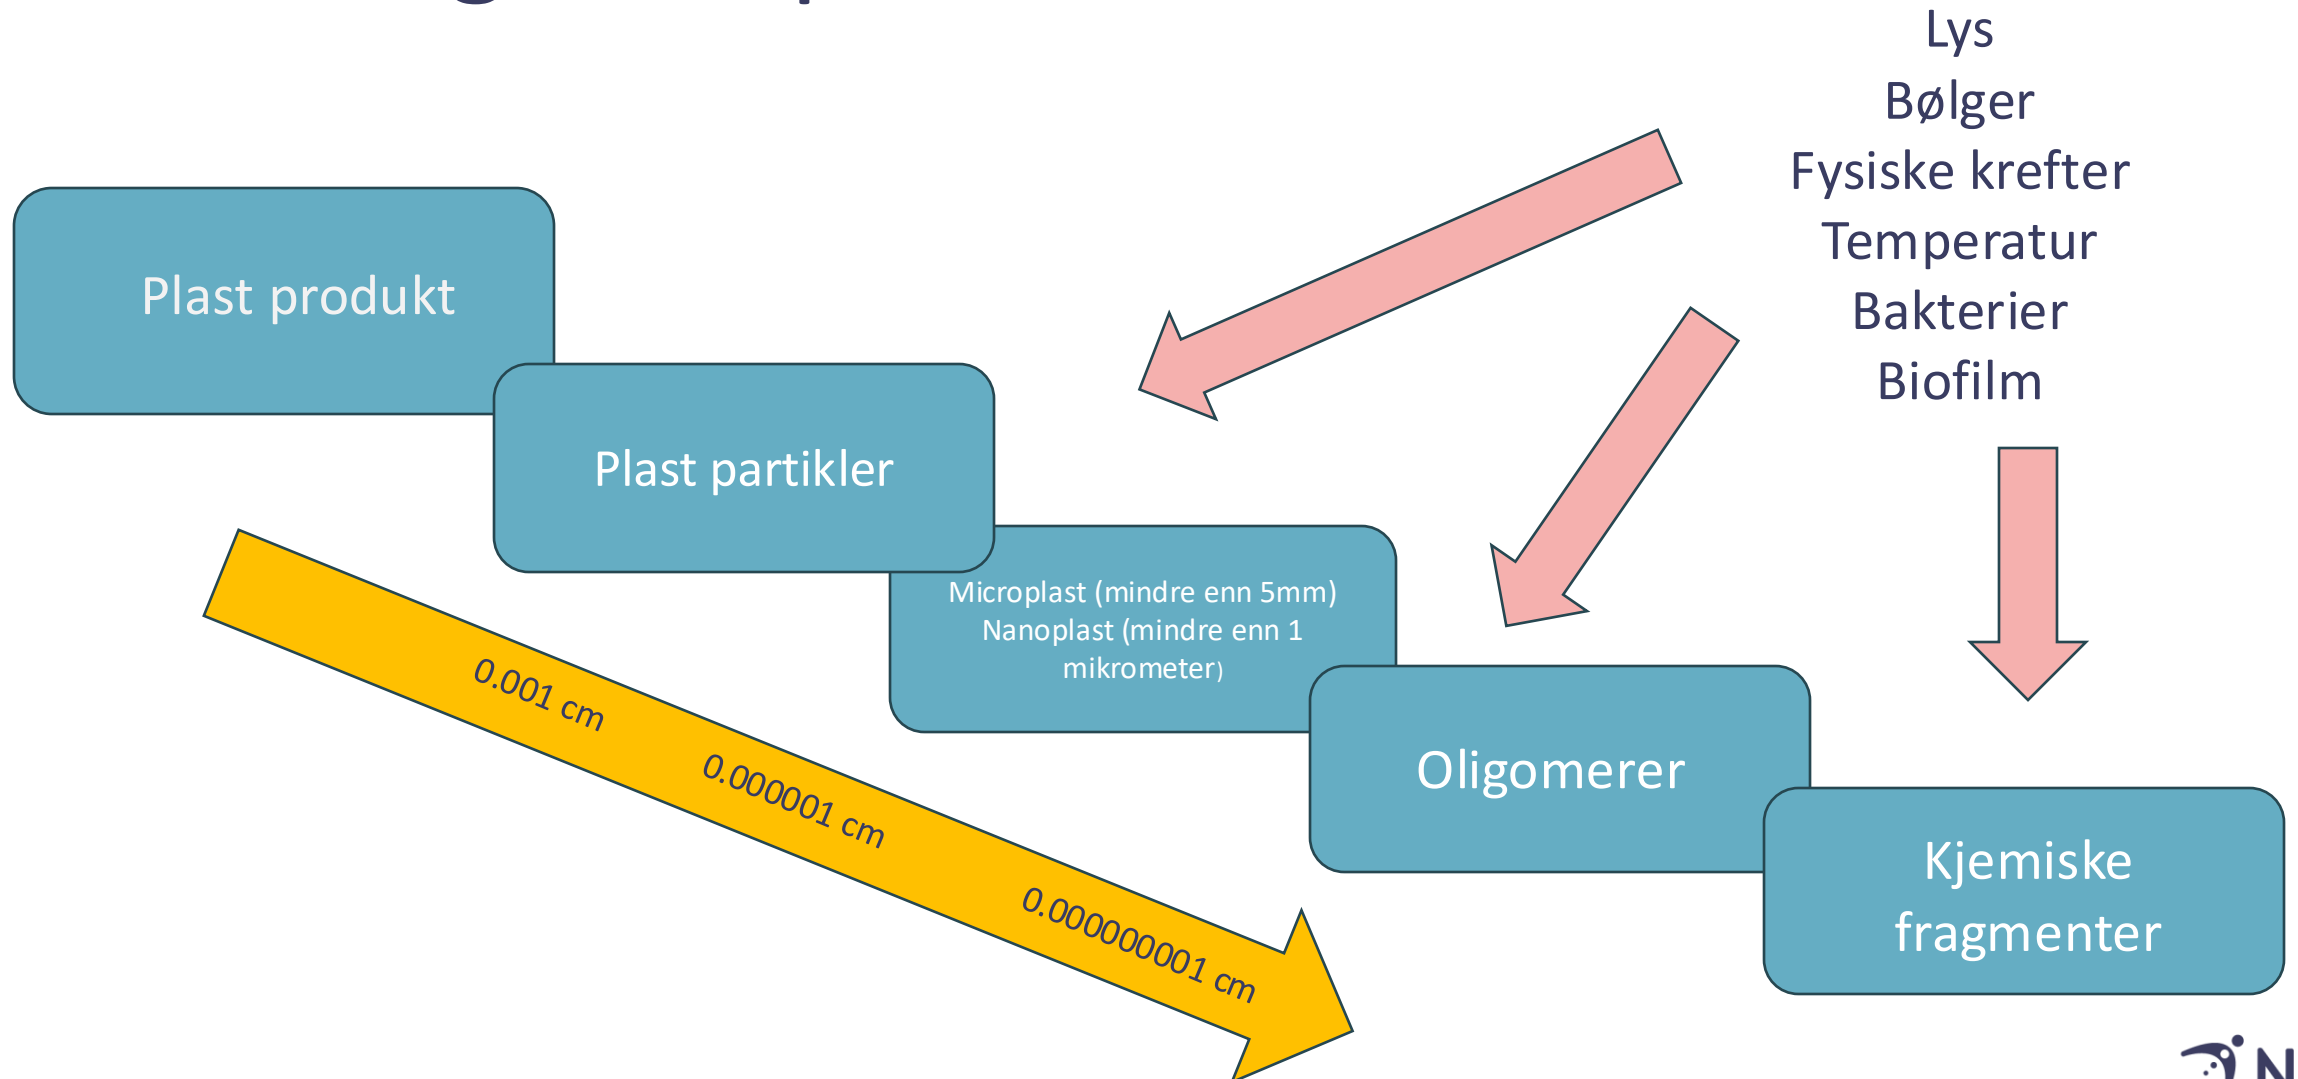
Lys
Bølger
Fysiske krefter
Temperatur
Bakterier
Biofilm

Plast produkt

Plast partikler

Microplast (mindre enn 5mm)
Nanoplast (mindre enn 1 mikrometer)

Oligomerer

Kjemiske fragmenter

0.001 cm
0.000001 cm
0.000000001 cm